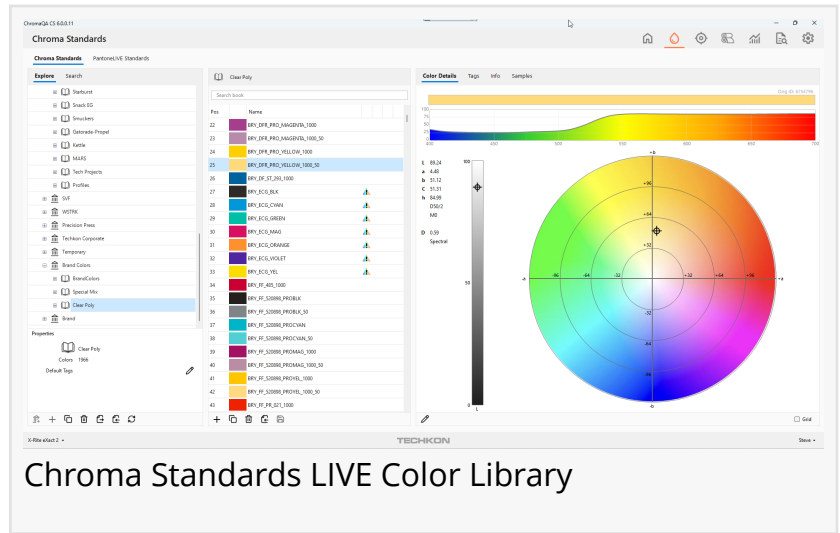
ChromaQA CS 6.0.0.11

Chroma Standards

Chroma Standards PantoneLIVE Standards

Explore Search

Starburst
Snack EG
Smuckers
Gatorade-Propel
Kettle
MARS
Tech Projects
Profiles
SVF
WSTRK
Precision Press
Techkon Corporate
Temporary
Brand Colors
BrandColors
Special Mix
Clear Poly
Brand

Properties

Clear Poly
Colors 1966
Default Tags

Clear Poly

Search book

| Pos | Name |
|---|---|
| 22 | BRY_DFR_PRO_MAGENTA_1000 |
| 23 | BRY_DFR_PRO_MAGENTA_1000_50 |
| 24 | BRY_DFR_PRO_YELLOW_1000 |
| 25 | BRY_DFR_PRO_YELLOW_1000_50 |
| 26 | BRY_DF_ST_293_1000 |
| 27 | BRY_ECG_BLK |
| 28 | BRY_ECG_CYAN |
| 29 | BRY_ECG_GREEN |
| 30 | BRY_ECG_MAG |
| 31 | BRY_ECG_ORANGE |
| 32 | BRY_ECG_VIOLET |
| 33 | BRY_ECG_YEL |
| 34 | BRY_FF_485_1000 |
| 35 | BRY_FF_S20886_PROBLK |
| 36 | BRY_FF_S20886_PROBLK_50 |
| 37 | BRY_FF_S20886_PROCVAN |
| 38 | BRY_FF_S20886_PROCVAN_50 |
| 39 | BRY_FF_S20886_PROMAG_1000 |
| 40 | BRY_FF_S20886_PROMAG_1000_50 |
| 41 | BRY_FF_S20886_PROYEL_1000 |
| 42 | BRY_FF_S20886_PROYEL_1000_50 |
| 43 | BRY_FF_PR_021_1000 |

Color Details Tags Info Samples

100 75 50 25 0
400 450 500 550 600 650 700

L 89.24
a 4.48
b 51.12
C 51.31
h 84.99
D50/2
M0
D 0.59
Spectral

100 50 0 L

+b +96 +64 +32 -96 -64 -32 +32 +64 +96 +a -a -32 -64 -96 -b

Grid

X-Rite eXact 2
TECHKON
Steve

Chroma Standards LIVE Color Library